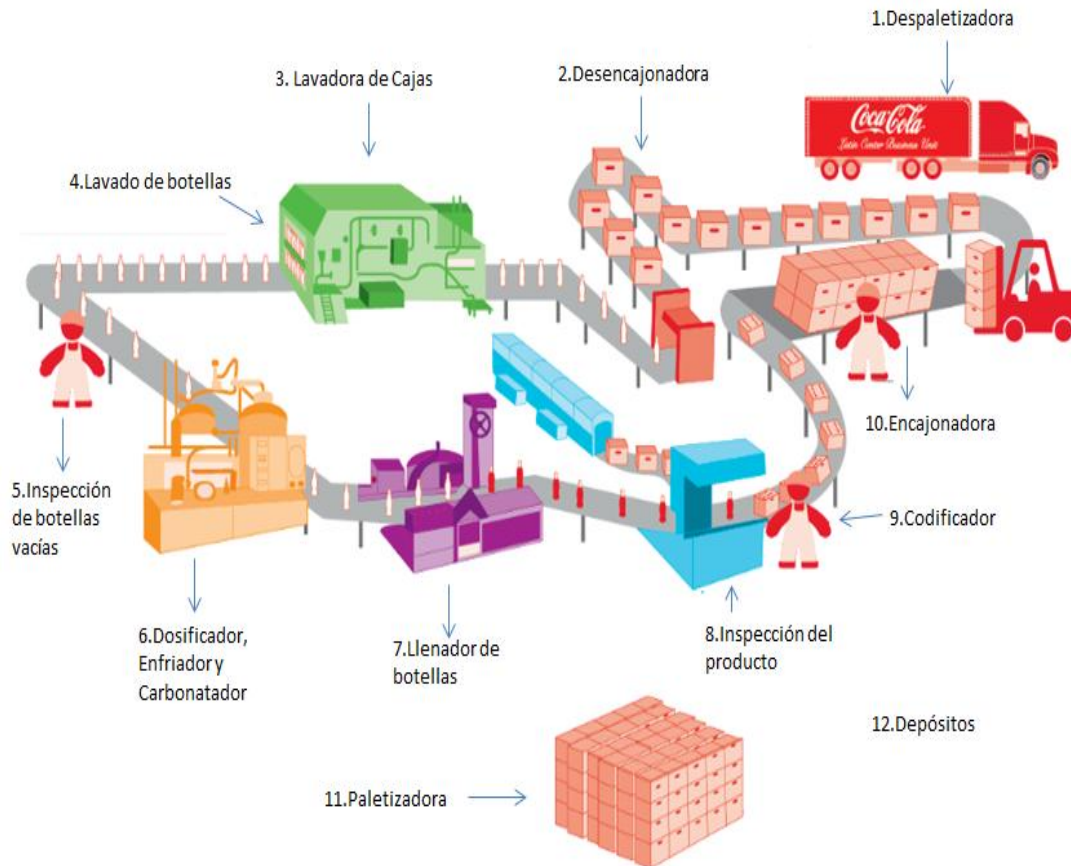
1.Despaletizadora

Coca-Cola
Latin Center Business Unit

2.Desencajonadora

3. Lavadora de Cajas

4.Lavado de botellas

5.Inspección de botellas vacías

6.Dosificador, Enfriador y Carbonatador

7.Llenador de botellas

8.Inspección del producto

9.Codificador

10.Encajonadora

11.Paletizadora

12.Depósitos